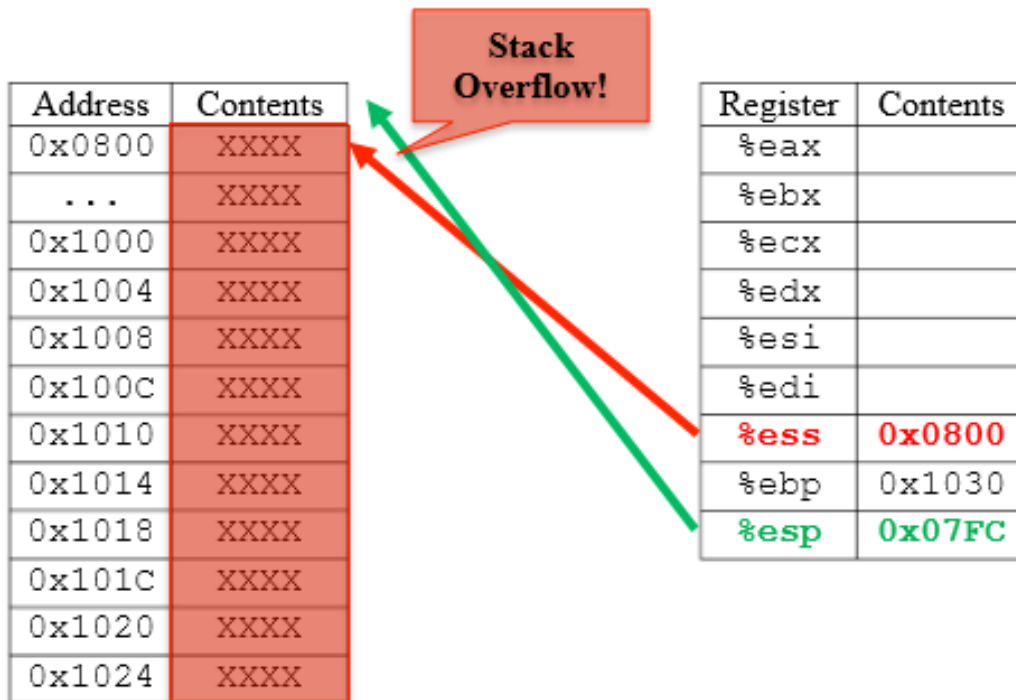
Stack Overflow!

| Address | Contents |
|---|---|
| 0x0800 | XXXX |
| ... | XXXX |
| 0x1000 | XXXX |
| 0x1004 | XXXX |
| 0x1008 | XXXX |
| 0x100C | XXXX |
| 0x1010 | XXXX |
| 0x1014 | XXXX |
| 0x1018 | XXXX |
| 0x101C | XXXX |
| 0x1020 | XXXX |
| 0x1024 | XXXX |

| Register | Contents |
|---|---|
| %eax | |
| %ebx | |
| %ecx | |
| %edx | |
| %esi | |
| %edi | |
| %ess | 0x0800 |
| %ebp | 0x1030 |
| %esp | 0x07FC |